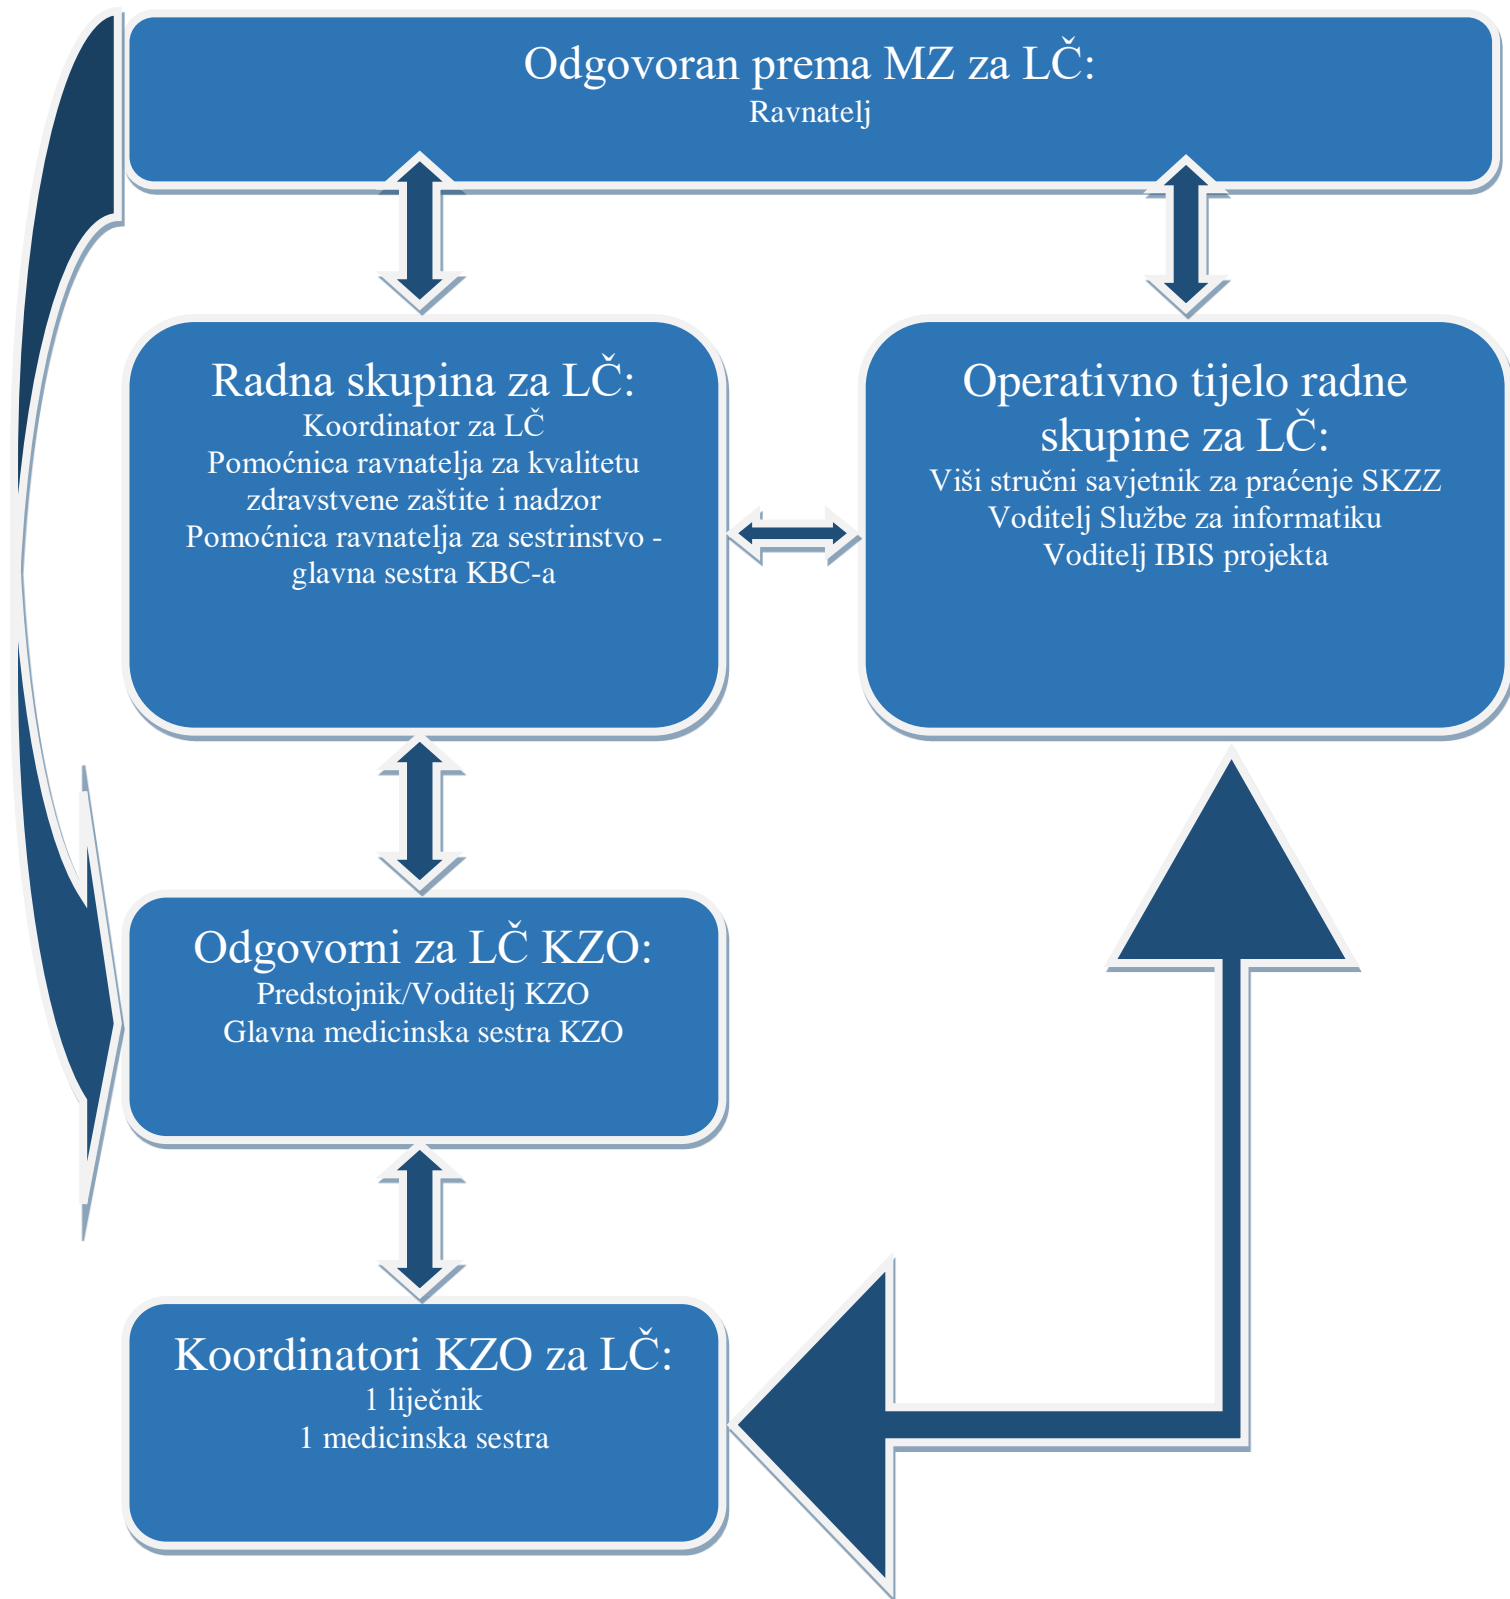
Odgovoran prema MZ za LČ:
Ravnatelj

Radna skupina za LČ:
Koordinator za LČ
Pomoćnica ravnatelja za kvalitetu zdravstvene zaštite i nadzor
Pomoćnica ravnatelja za sestrinstvo - glavna sestra KBC-a

Operativno tijelo radne skupine za LČ:
Viši stručni savjetnik za praćenje SKZZ
Voditelj Službe za informatiku
Voditelj IBIS projekta

Odgovorni za LČ KZO:
Predstojnik/Voditelj KZO
Glavna medicinska sestra KZO

Koordinatori KZO za LČ:
1 liječnik
1 medicinska sestra